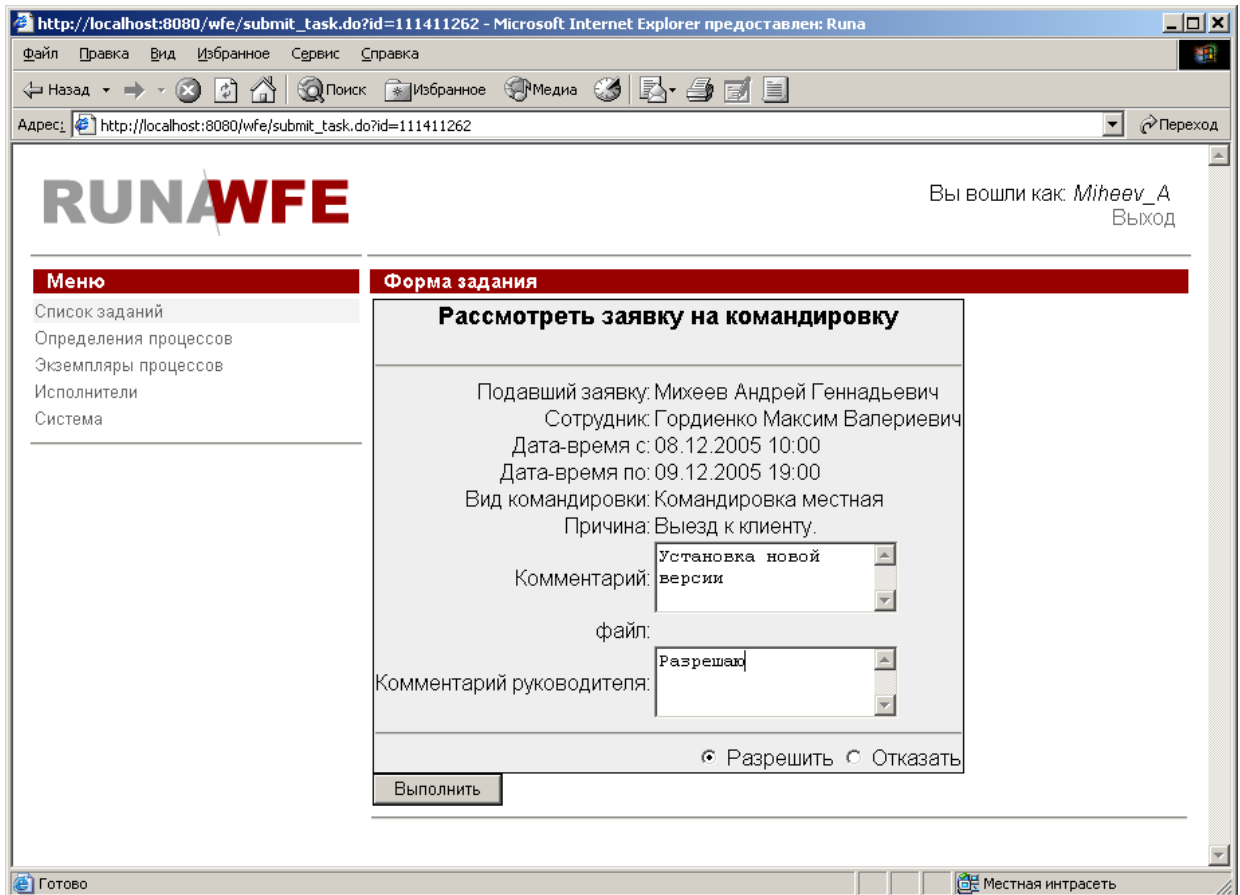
http://localhost:8080/wfe/submit_task.do?id=111411262 - Microsoft Internet Explorer предоставлен: Runa

Файл Правка Вид Избранное Сервис Справка

Назад Поиск Избранное Медиа

Адрес: http://localhost:8080/wfe/submit_task.do?id=111411262 Переход

RUNAWFE

Вы вошли как: Miheev_A
Выход

Меню

Список заданий
Определения процессов
Экземпляры процессов
Исполнители
Система

Форма задания

Рассмотреть заявку на командировку

| | |
|---|---|
| Подавший заявку: | Михеев Андрей Геннадьевич |
| Сотрудник: | Гордиенко Максим Валериевич |
| Дата-время с: | 08.12.2005 10:00 |
| Дата-время по: | 09.12.2005 19:00 |
| Вид командировки: | Командировка местная |
| Причина: | Выезд к клиенту. |
| Комментарий: | Установка новой версии |
| файл: | |
| Комментарий руководителя: | Разрешаю |

Разрешить Отказать

Выполнить

Готово
Местная интрасеть